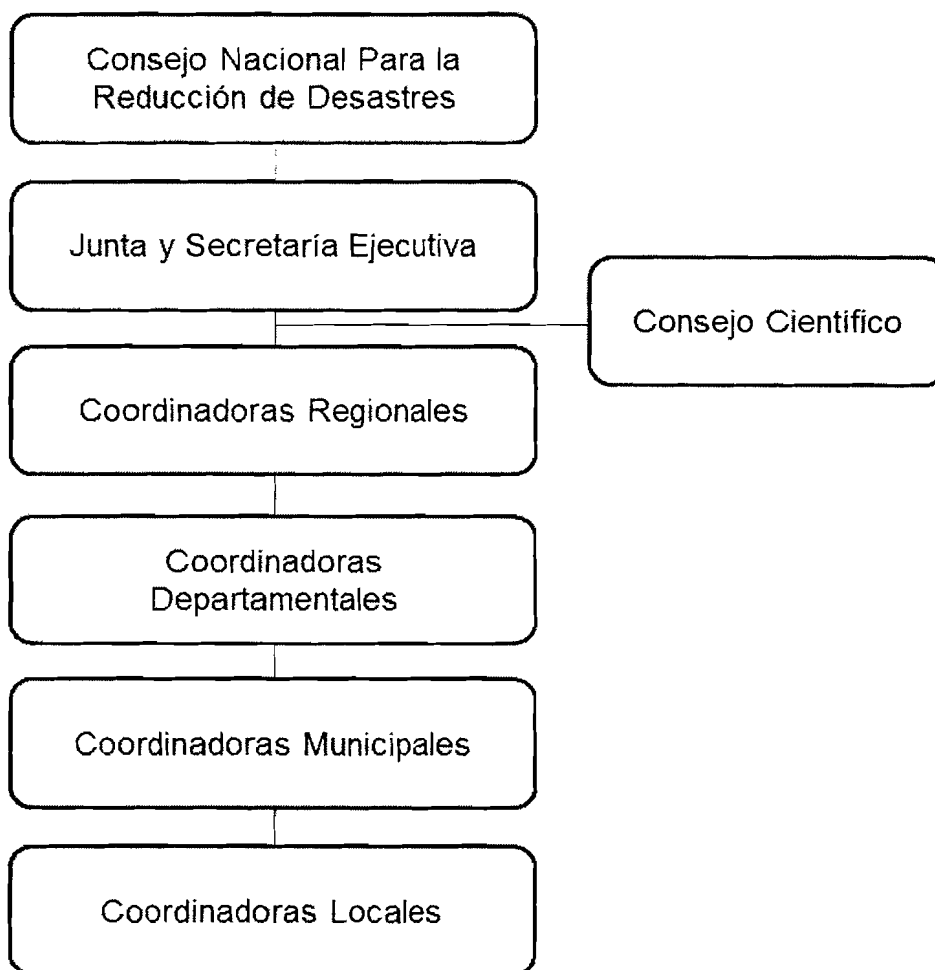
Consejo Nacional Para la Reducción de Desastres

Junta y Secretaría Ejecutiva

Consejo Científico

Coordinadoras Regionales

Coordinadoras Departamentales

Coordinadoras Municipales

Coordinadoras Locales